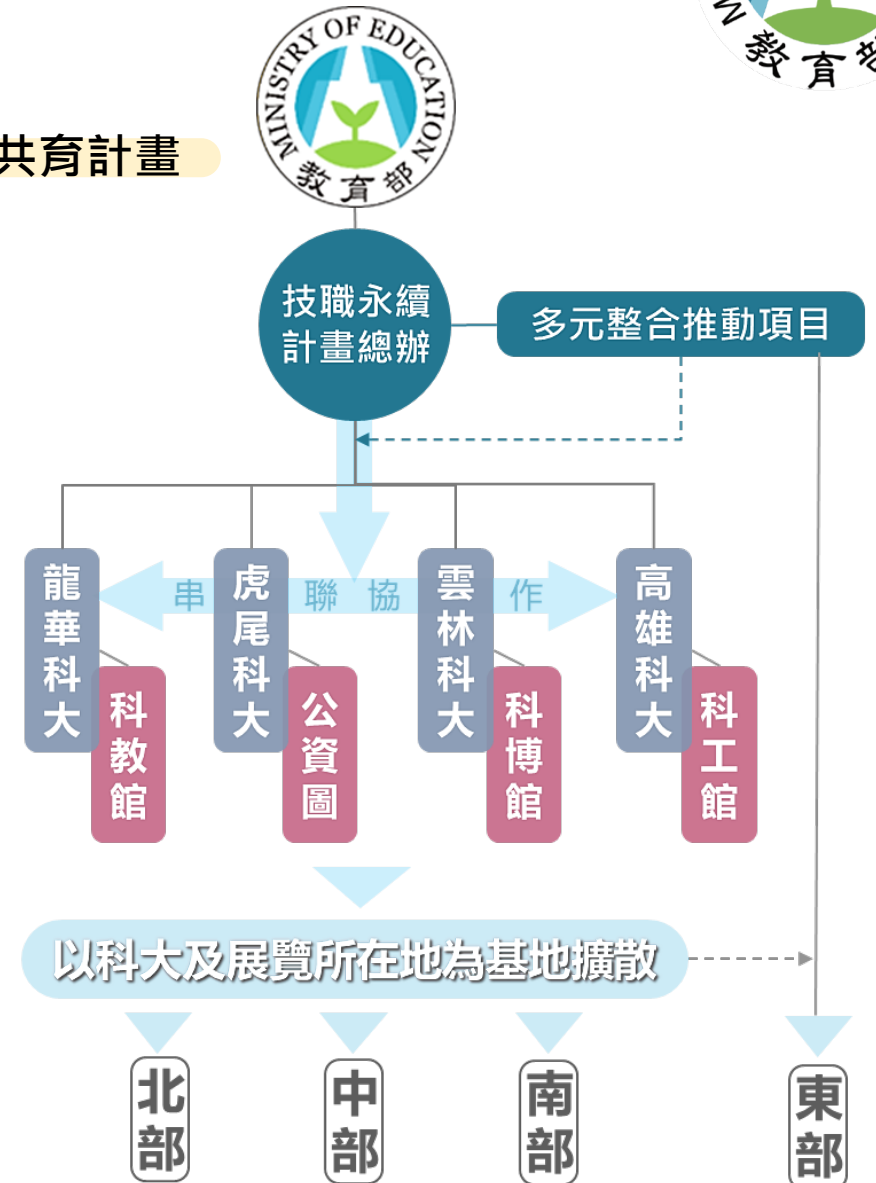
共育計畫

MINISTRY OF EDUCATION
教育部

教育部

技職永續計畫總辦

多元整合推動項目

串 聯 協 作

龍華科大
科教館

虎尾科大
公資圖

雲林科大
科博館

高雄科大
科工館

以科大及展覽所在地為基地擴散

北部

中部

南部

東部